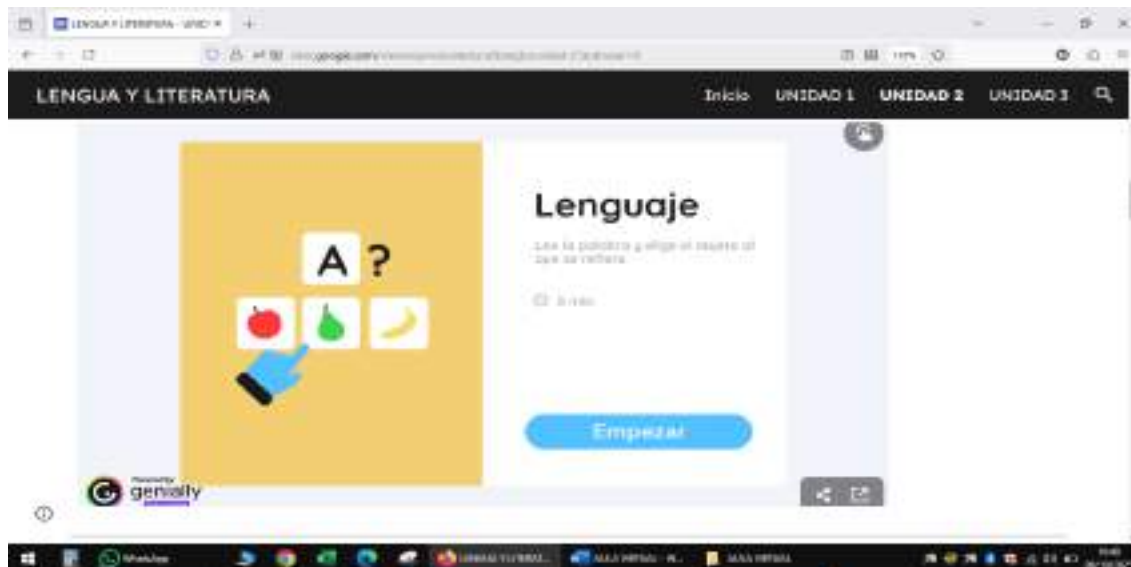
LENGUA Y LITERATURA - UNID ×

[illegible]google.com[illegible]

LENGUA Y LITERATURA

Inicio UNIDAD 1 UNIDAD 2 UNIDAD 3

A ?

Lenguaje

Lee la palabra y elige el objeto al que se refiere

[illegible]

Empezar

Powered by genially

WhatsApp

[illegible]